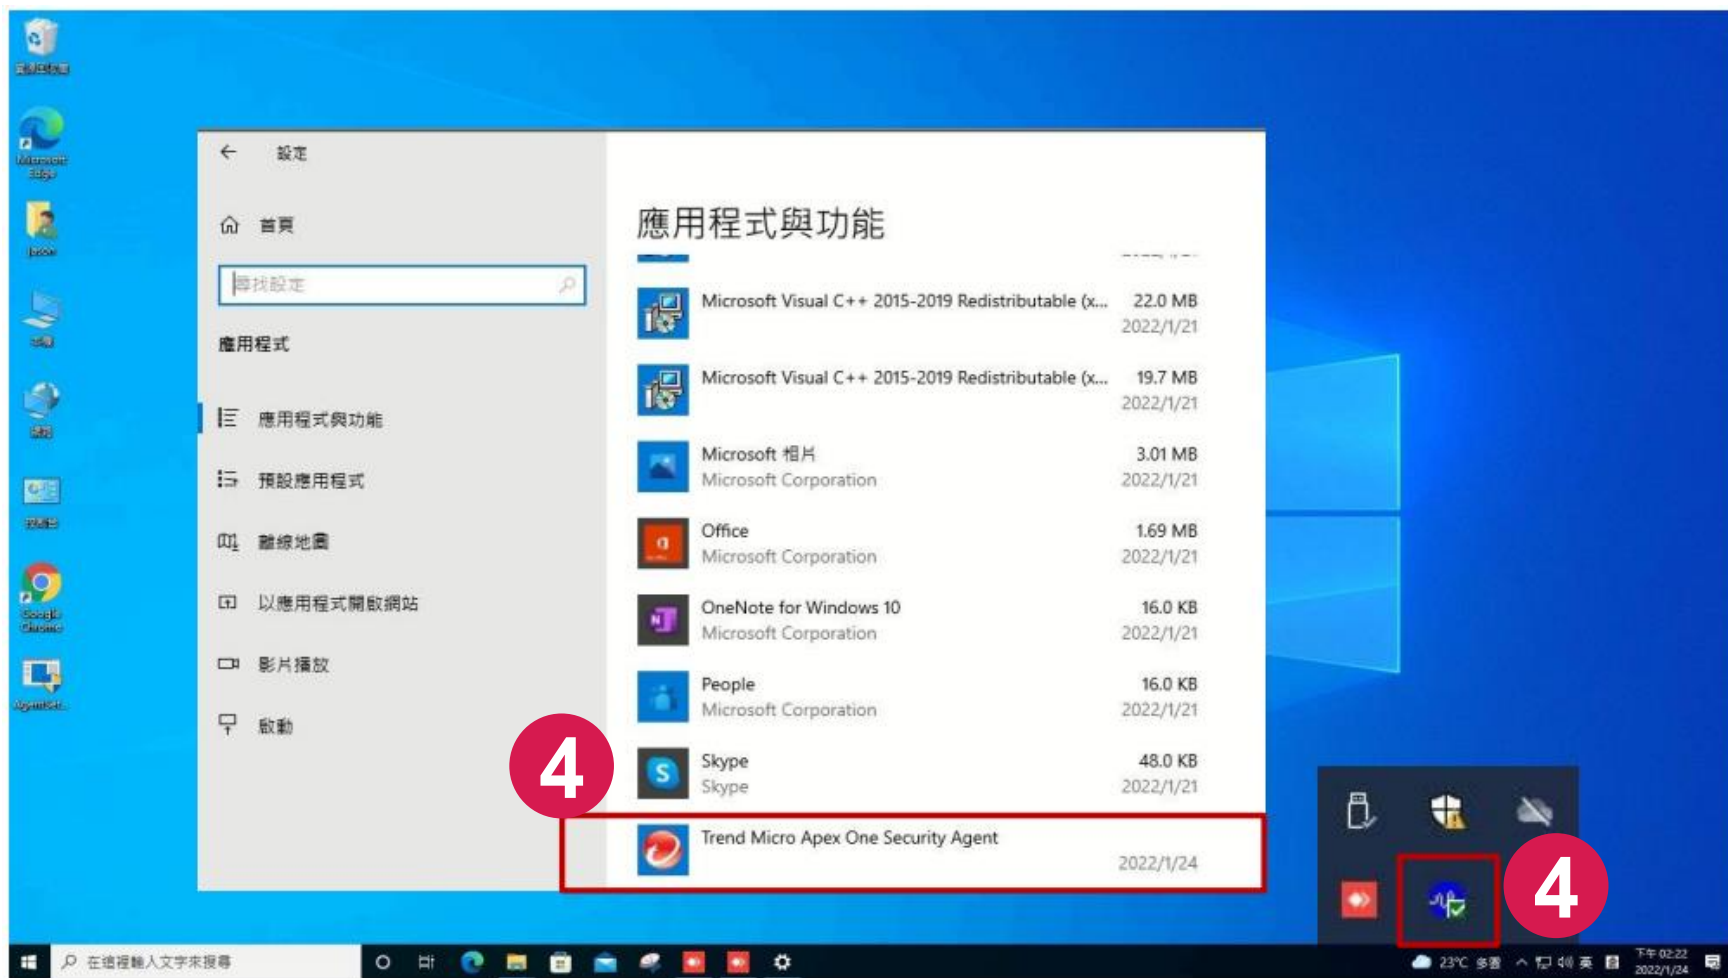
資源回收筒

Microsoft Edge

Jason

本機

網路

控制台

Google Chrome

AgentSet...

設定

首頁

尋找設定

應用程式

應用程式與功能

預設應用程式

離線地圖

以應用程式開啟網站

影片播放

啟動

應用程式與功能

Microsoft Visual C++ 2015-2019 Redistributable (x... 22.0 MB 2022/1/21

Microsoft Visual C++ 2015-2019 Redistributable (x... 19.7 MB 2022/1/21

Microsoft 相片 Microsoft Corporation 3.01 MB 2022/1/21

Office Microsoft Corporation 1.69 MB 2022/1/21

OneNote for Windows 10 Microsoft Corporation 16.0 KB 2022/1/21

People Microsoft Corporation 16.0 KB 2022/1/21

Skype Skype 48.0 KB 2022/1/21

Trend Micro Apex One Security Agent 2022/1/24

4

4

在這裡輸入文字來搜尋

23°C 多雲

英

下午 02:22 2022/1/24